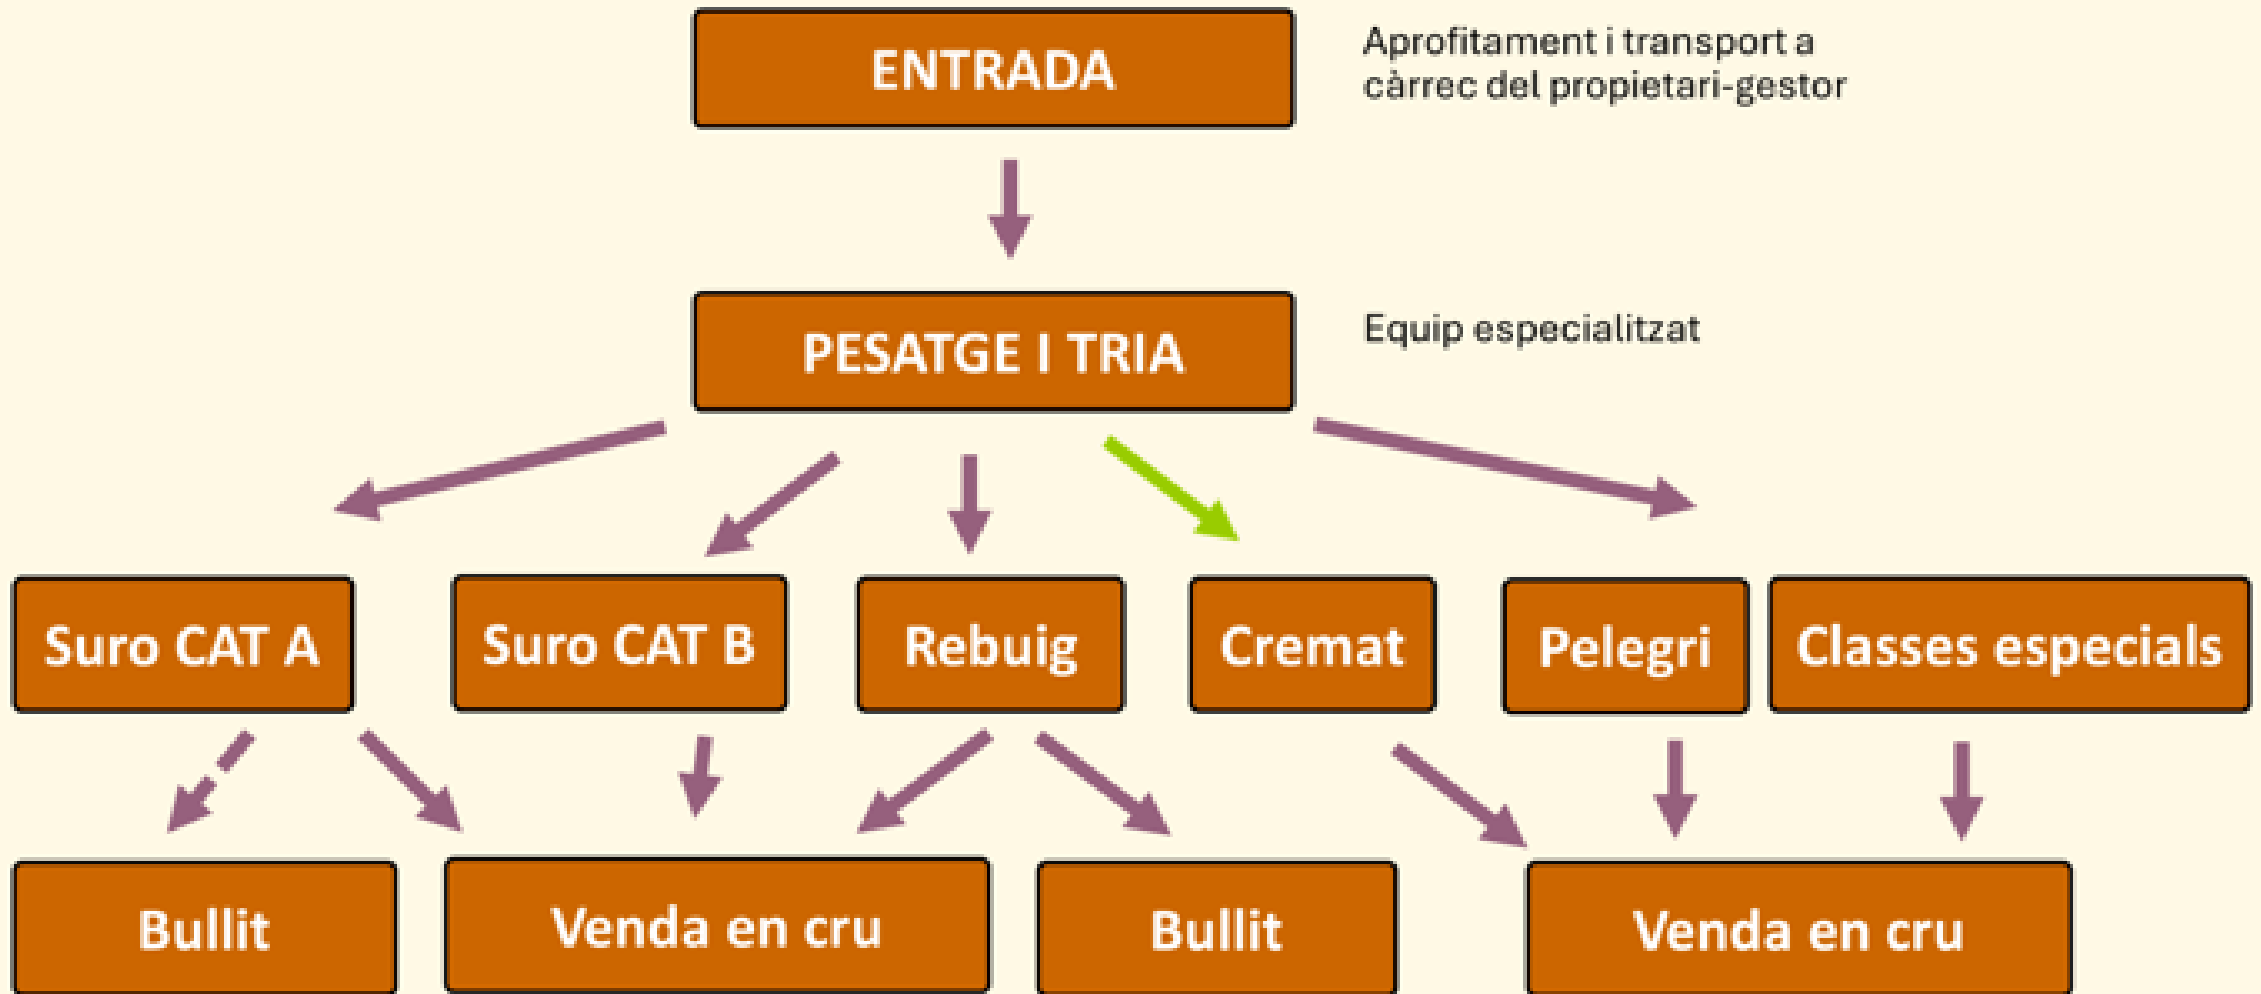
ENTRADA

Aprofitament i transport a càrrec del propietari-gestor

PESATGE I TRIA

Equip especialitzat

Suro CAT A

Suro CAT B

Rebuig

Cremat

Pelegri

Classes especials

Bullit

Venda en cru

Bullit

Venda en cru